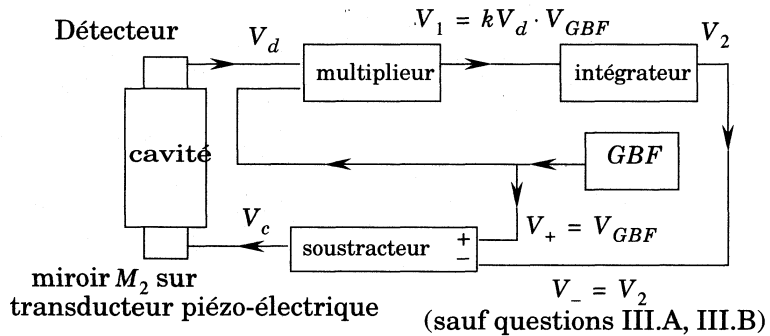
Détecteur

$V_d$

$V_1 = kV_d \cdot V_{GBF}$

$V_2$

multiplieur

intégrateur

cavité

$GBF$

$V_c$

soustracteur

+

−

$V_+ = V_{GBF}$

miroir $M_2$ sur transducteur piézo-électrique

$V_- = V_2$

(sauf questions III.A, III.B)